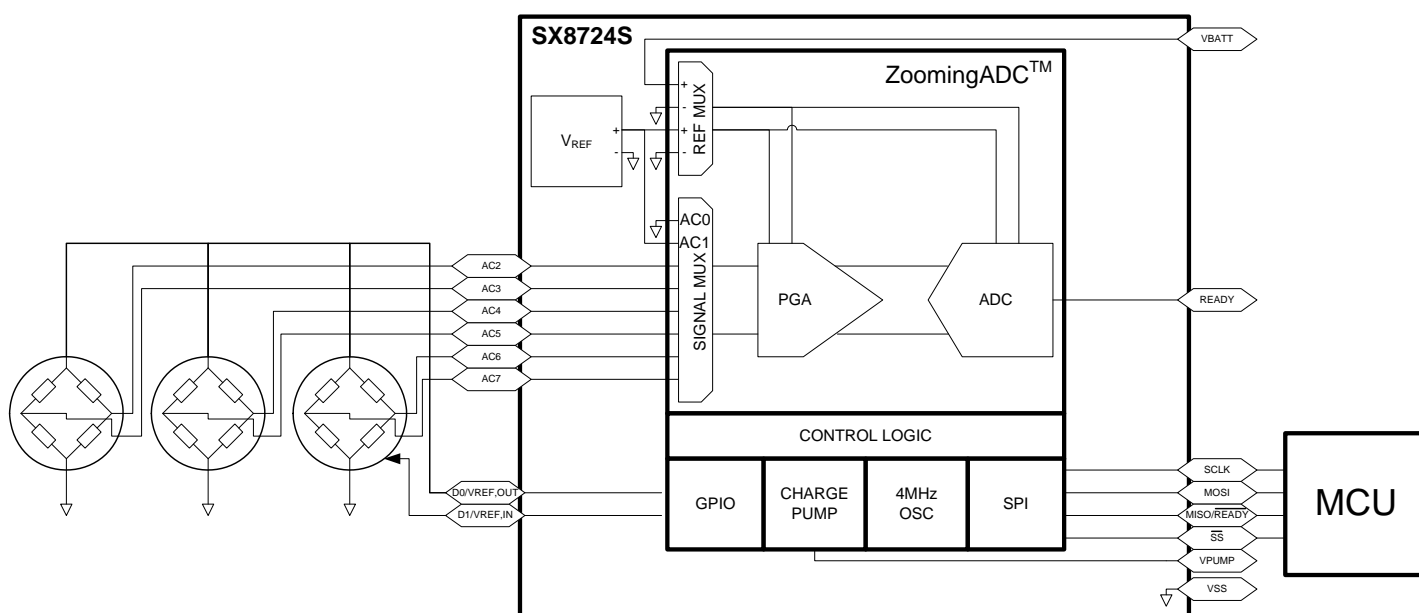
SX8724S

VBATT

ZoomingADC$^{TM}$

REF MUX

$V_{REF}$

AC0
AC1

SIGNAL MUX

PGA

ADC

AC2
AC3
AC4
AC5
AC6
AC7

READY

CONTROL LOGIC

D0/VREF,OUT
D1/VREF,IN

GPIO

CHARGE PUMP

4MHz OSC

SPI

SCLK
MOSI
MISO/READY
$\overline{SS}$
VPUMP
VSS

MCU